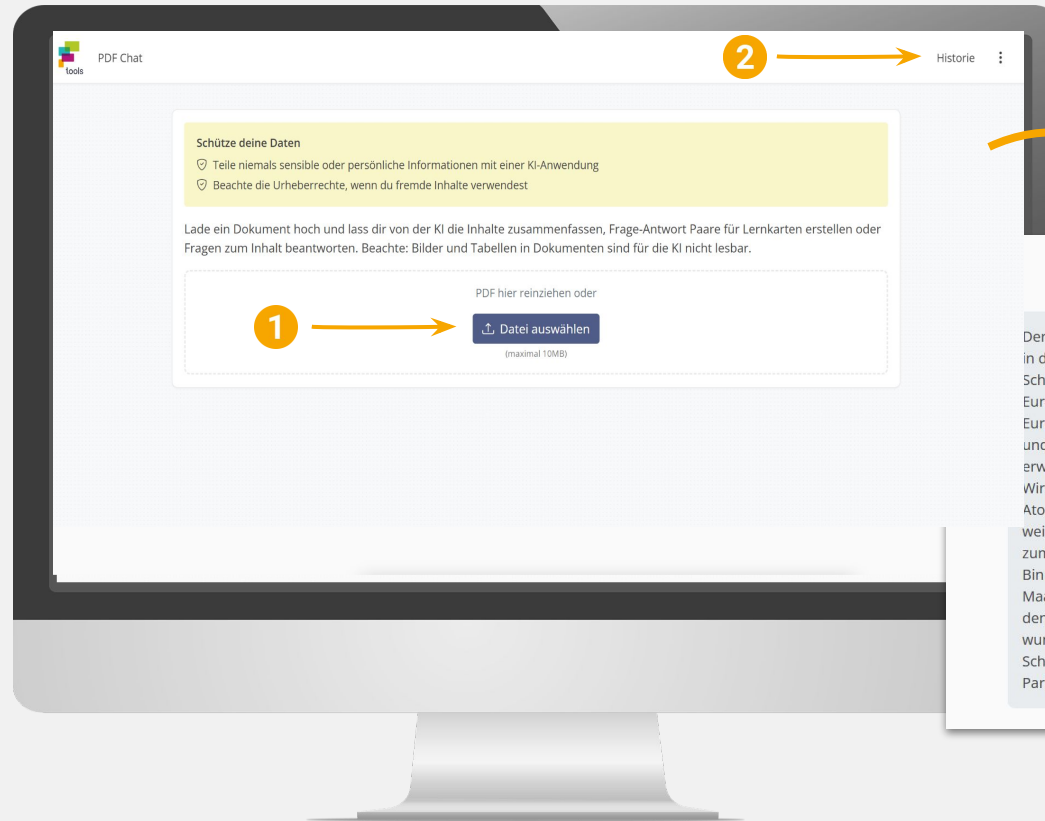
tools

PDF Chat

2

Historie

Schütze deine Daten

Teile niemals sensible oder persönliche Informationen mit einer KI-Anwendung

Beachte die Urheberrechte, wenn du fremde Inhalte verwendest

Lade ein Dokument hoch und lass dir von der KI die Inhalte zusammenfassen, Frage-Antwort Paare für Lernkarten erstellen oder Fragen zum Inhalt beantworten. Beachte: Bilder und Tabellen in Dokumenten sind für die KI nicht lesbar.

PDF hier reinziehen oder

1

Datei auswählen

(maximal 10MB)

Der
in d
Sch
Eur
Eur
und
erw
Wir
Ato
wei
zun
Bin
Maa
den
wur
Sch
Par